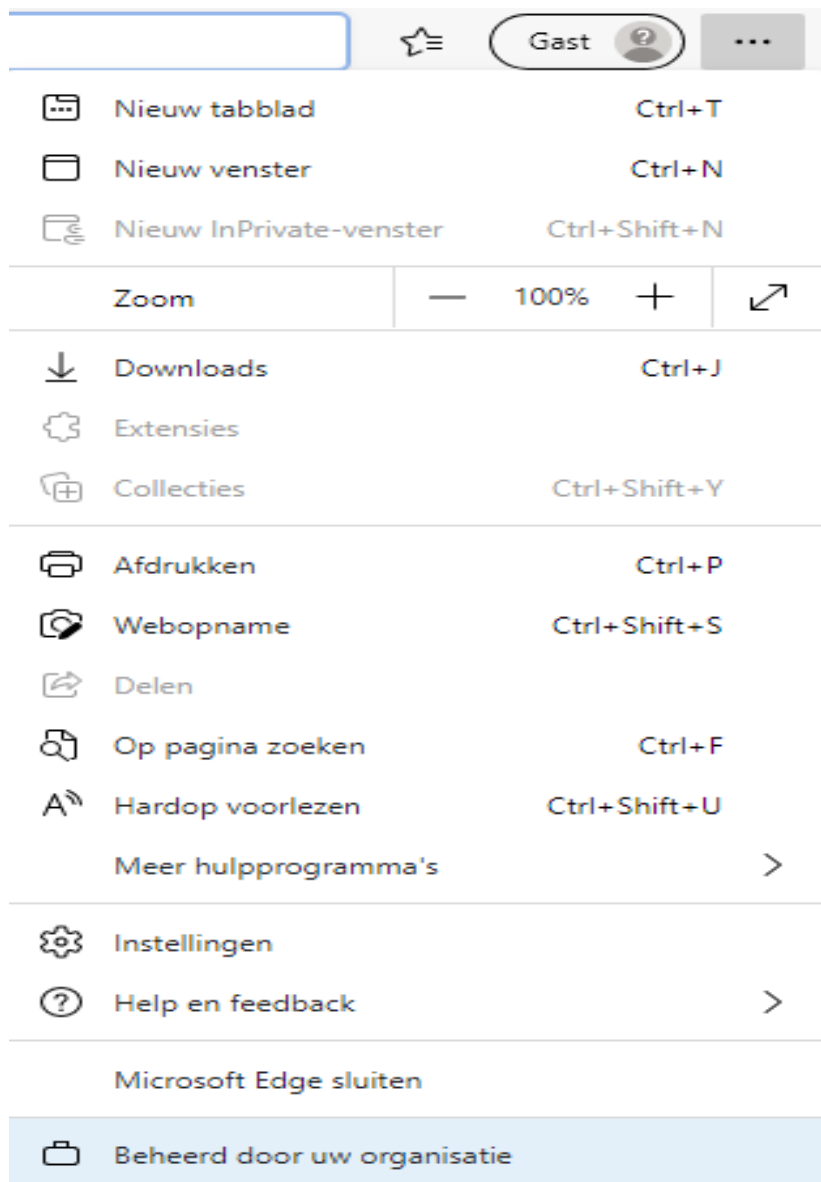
Gast ...

Nieuw tabblad Ctrl+T
Nieuw venster Ctrl+N
Nieuw InPrivate-venster Ctrl+Shift+N

Zoom — 100% +

Downloads Ctrl+J
Extensies
Collecties Ctrl+Shift+Y

Afdrukken Ctrl+P
Webopname Ctrl+Shift+S
Delen
Op pagina zoeken Ctrl+F
Hardop voorlezen Ctrl+Shift+U
Meer hulpprogramma's >

Instellingen
Help en feedback >

Microsoft Edge sluiten

Beheerd door uw organisatie